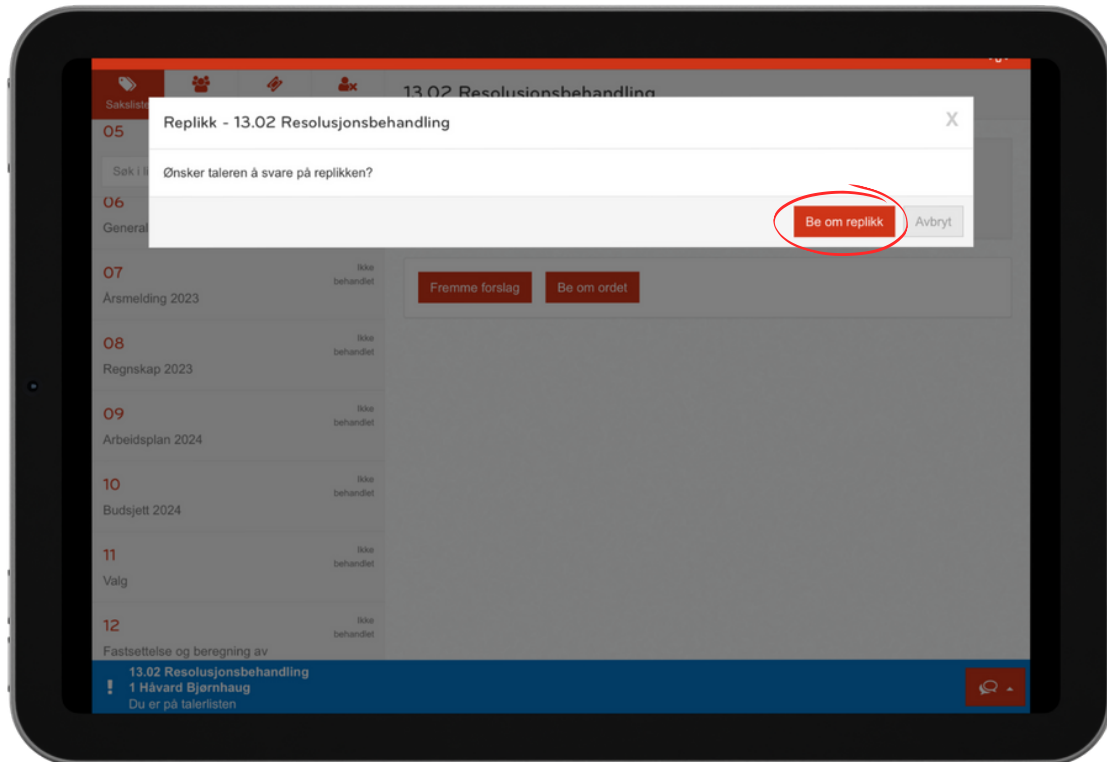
Sakslister

13.02 Resolusjonsbehandling

05

Søk i li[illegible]

06
General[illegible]

Replikk - 13.02 Resolusjonsbehandling

X

Ønsker taleren å svare på replikken?

Be om replikk

Avbryt

Fremme forslag

Be om ordet

07
Årsmelding 2023
Ikke behandlet

08
Regnskap 2023
Ikke behandlet

09
Arbeidsplan 2024
Ikke behandlet

10
Budsjett 2024
Ikke behandlet

11
Valg
Ikke behandlet

12
Fastsettelse og beregning av
Ikke behandlet

!

13.02 Resolusjonsbehandling
1 Håvard Bjørnhaug
Du er på talerlisten